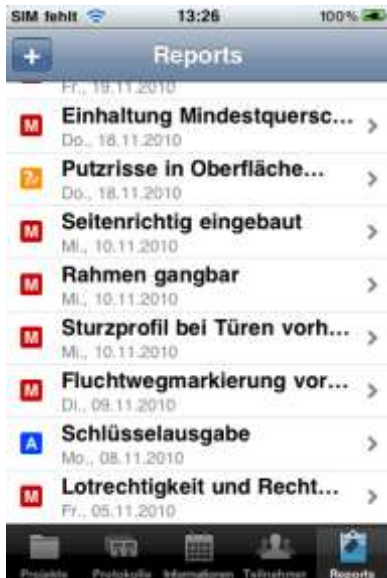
SIM fehlt 13:26 100%

+ Reports

Fr., 19.11.2010

M Einhaltung Mindestquersc...
Do., 18.11.2010

Putzrisse in Oberfläche...
Do., 18.11.2010

M Seitenrichtig eingebaut
Mi., 10.11.2010

M Rahmen gangbar
Mi., 10.11.2010

M Sturzprofil bei Türen vorh...
Mi., 10.11.2010

M Fluchtwegmarkierung vor...
Di., 09.11.2010

A Schlüsselausgabe
Mo., 08.11.2010

M Lotrechtigkeit und Recht...
Fr., 05.11.2010

Projekte Protokolle Informationen Teilnehmer Reports